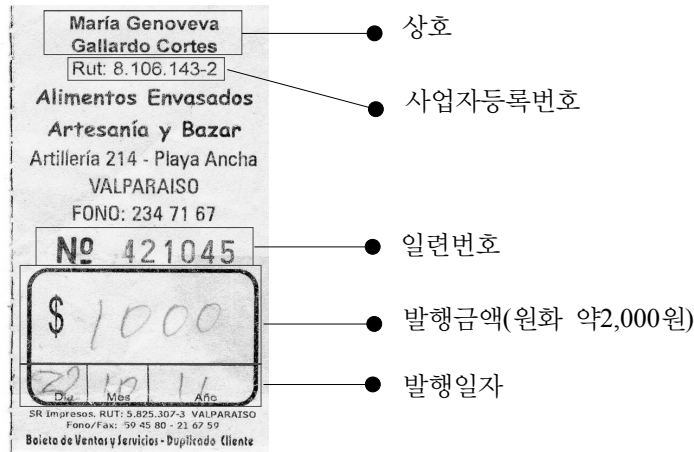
María Genoveva
Gallardo Cortes
Rut: 8.106.143-2
Alimentos Envasados
Artesanía y Bazar
Artillería 214 - Playa Ancha
VALPARAISO
FONO: 234 71 67

Nº 421045

$ 1000

22 | 10 | 11
Día | Mes | Año

SR Impresos. RUT: 5.825.307-3 VALPARAISO
Fono/Fax: 59 45 80 - 21 67 59
Boleta de Ventas y Servicios - Duplicado Cliente

상호
사업자등록번호
일련번호
발행금액(원화 약2,000원)
발행일자